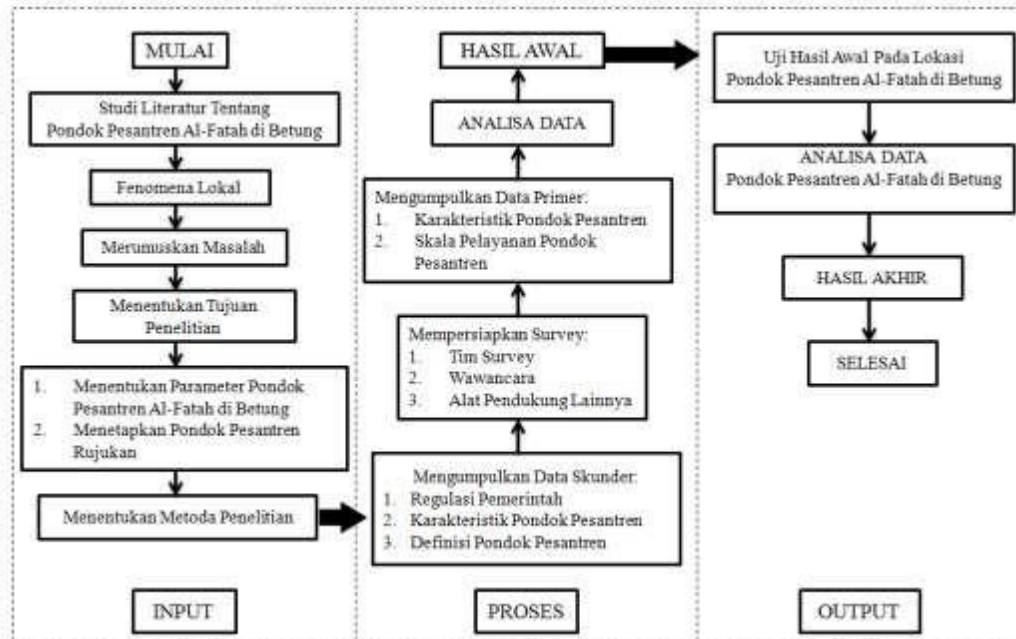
MULAI

Studi Literatur Tentang Pondok Pesantren Al-Fatah di Betung

Fenomena Lokal

Merumuskan Masalah

Menentukan Tujuan Penelitian

1. Menentukan Parameter Pondok Pesantren Al-Fatah di Betung
2. Menetapkan Pondok Pesantren Rujukan

Menentukan Metoda Penelitian

INPUT

HASIL AWAL

ANALISA DATA

Mengumpulkan Data Primer:
1. Karakteristik Pondok Pesantren
2. Skala Pelayanan Pondok Pesantren

Mempersiapkan Survey:
1. Tim Survey
2. Wawancara
3. Alat Pendukung Lainnya

Mengumpulkan Data Skunder:
1. Regulasi Pemerintah
2. Karakteristik Pondok Pesantren
3. Definisi Pondok Pesantren

PROSES

Uji Hasil Awal Pada Lokasi Pondok Pesantren Al-Fatah di Betung

ANALISA DATA
Pondok Pesantren Al-Fatah di Betung

HASIL AKHIR

SELESAI

OUTPUT